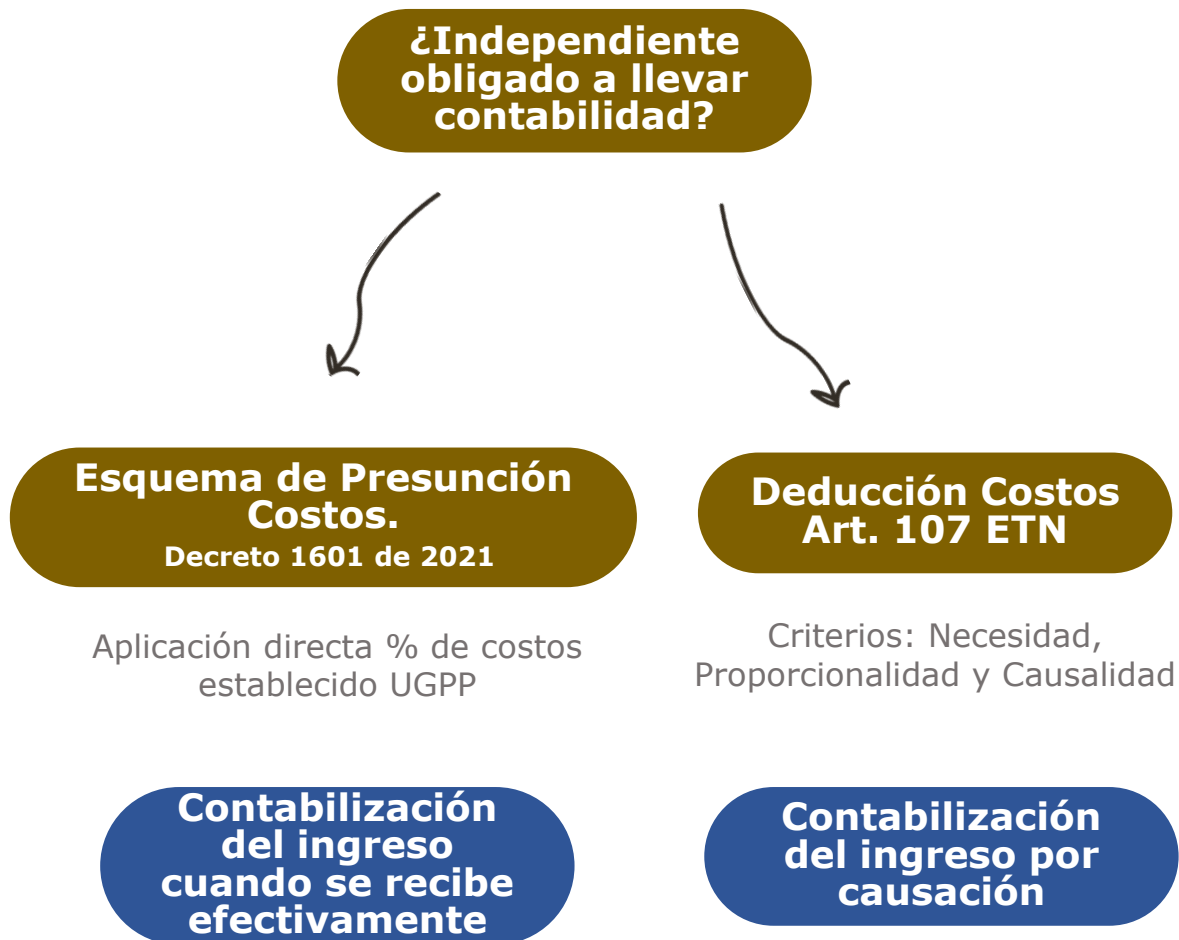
¿Independiente obligado a llevar contabilidad?

Esquema de Presunción Costos.
Decreto 1601 de 2021

Aplicación directa % de costos establecido UGPP

Contabilización del ingreso cuando se recibe efectivamente

Deducción Costos Art. 107 ETN

Criterios: Necesidad, Proporcionalidad y Causalidad

Contabilización del ingreso por causación